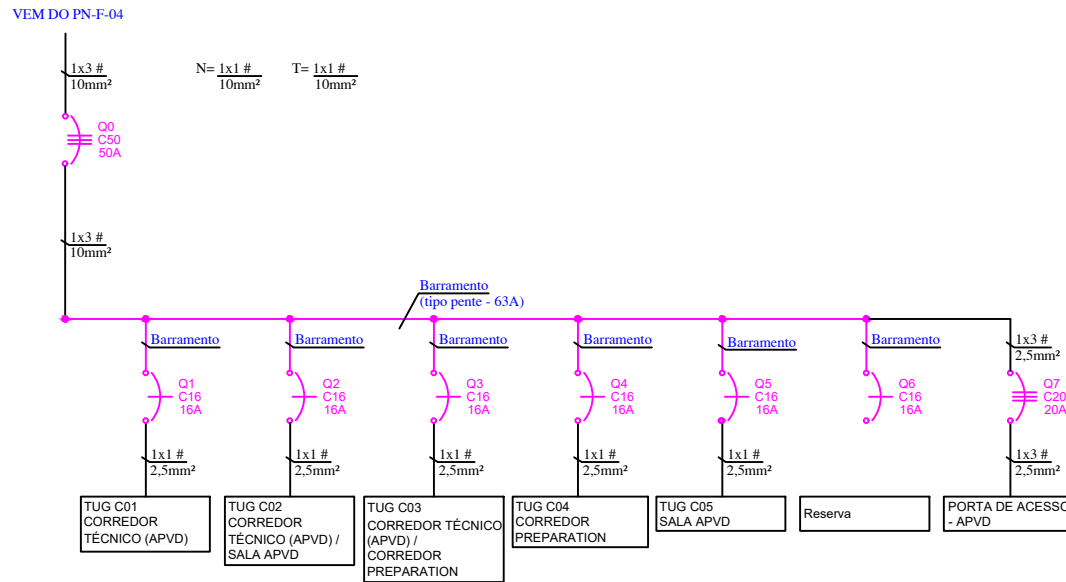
VEM DO PN-F-04

1x3 #
10mm²

N= 1x1 #
10mm²

T= 1x1 #
10mm²

Q0
C50
50A

1x3 #
10mm²

Barramento
(tipo pente - 63A)

Barramento

Q1
C16
16A

1x1 #
2,5mm²

TUG C01
CORREDOR
TÉCNICO (APVD)

Barramento

Q2
C16
16A

1x1 #
2,5mm²

TUG C02
CORREDOR
TÉCNICO (APVD) /
SALA APVD

Barramento

Q3
C16
16A

1x1 #
2,5mm²

TUG C03
CORREDOR TÉCNICO
(APVD) /
CORREDOR
PREPARATION

Barramento

Q4
C16
16A

1x1 #
2,5mm²

TUG C04
CORREDOR
PREPARATION

Barramento

Q5
C16
16A

1x1 #
2,5mm²

TUG C05
SALA APVD

Barramento

Q6
C16
16A

Reserva

1x3 #
2,5mm²

Q7
C20
20A

1x3 #
2,5mm²

PORTA DE ACESSO
- APVD